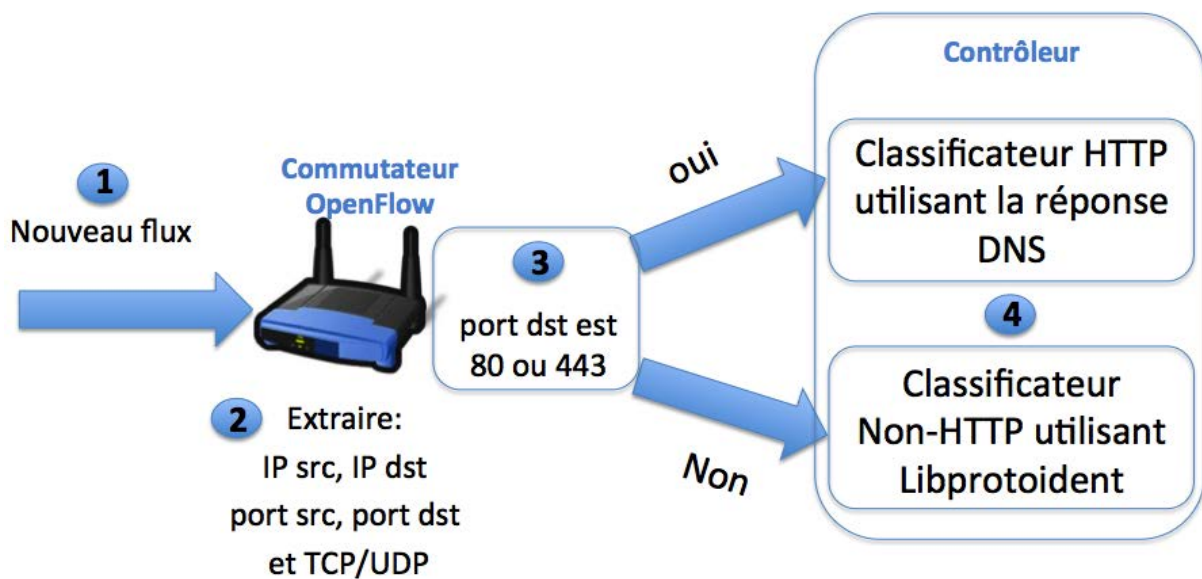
1

Nouveau flux

Commutateur OpenFlow

2 Extraire:
IP src, IP dst
port src, port dst
et TCP/UDP

3

port dst est 80 ou 443

oui

Non

Contrôleur

Classificateur HTTP utilisant la réponse DNS

4

Classificateur Non-HTTP utilisant Libprotoident